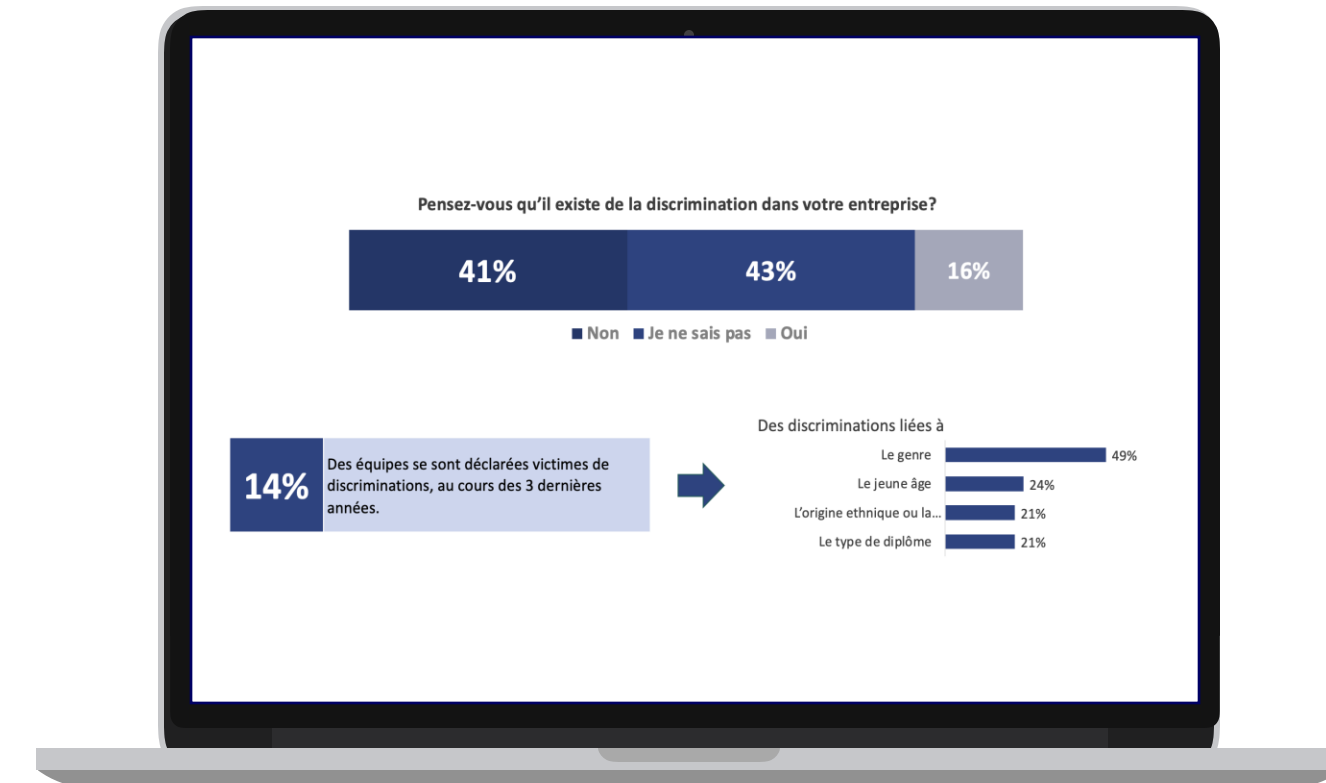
Pensez-vous qu'il existe de la discrimination dans votre entreprise?

41%

43%

16%

Non Je ne sais pas Oui

14%

Des équipes se sont déclarées victimes de discriminations, au cours des 3 dernières années.

Des discriminations liées à

| | |
|---|---|
| Le genre | 49% |
| Le jeune âge | 24% |
| L'origine ethnique ou la... | 21% |
| Le type de diplôme | 21% |